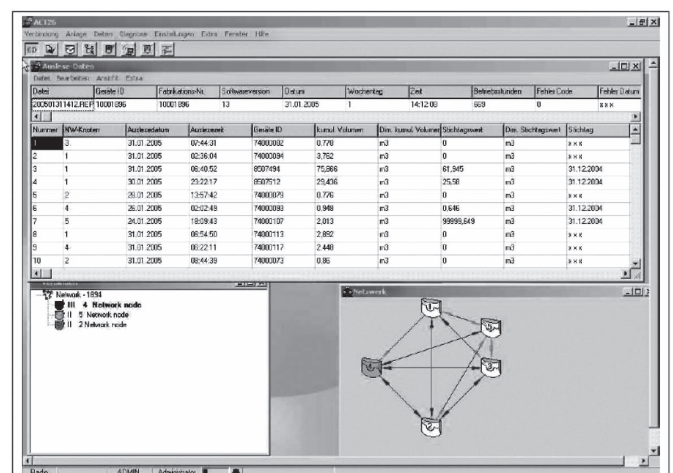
ACT25
Verbindung Anlage Daten Diagnose Einstellungen Extra Fenster Hilfe

Auslese-Daten
Datei Bearbeiten Ansicht Extra

| Datei | Geräte ID | Fabrikations-Nr. | Softwareversion | Datum | Wochentag | Zeit | Betriebsstunden | Fehler Code | Fehler Datum |
|---|---|---|---|---|---|---|---|---|---|
| 20050131141 2.REP | 10001896 | 10001896 | 13 | 31.01.2005 | 1 | 14:12:08 | 669 | 0 | xxx |

| Nummer | NW-Knoten | Auslesedatum | Auslesezeit | Geräte ID | kumul. Volumen | Dim. kumul. Volumen | Stichtagswert | Dim. Stichtagswert | Stichtag |
|---|---|---|---|---|---|---|---|---|---|
| 1 | 3 | 31.01.2005 | 07:44:31 | 74000002 | 0.776 | m3 | 0 | m3 | xxx |
| 2 | 1 | 31.01.2005 | 02:36:04 | 74000094 | 3,762 | m3 | 0 | m3 | xxx |
| 3 | 1 | 31.01.2005 | 08:40:52 | 8507494 | 75,866 | m3 | 61,845 | m3 | 31.12.2004 |
| 4 | 1 | 30.01.2005 | 23:22:17 | 8507512 | 29,436 | m3 | 25,58 | m3 | 31.12.2004 |
| 5 | 2 | 28.01.2005 | 13:57:42 | 74000079 | 0.776 | m3 | 0 | m3 | xxx |
| 6 | 4 | 26.01.2005 | 02:02:49 | 74000093 | 0.948 | m3 | 0.646 | m3 | 31.12.2004 |
| 7 | 5 | 24.01.2005 | 18:09:43 | 74000107 | 2,013 | m3 | 99999,649 | m3 | 31.12.2004 |
| 8 | 1 | 31.01.2005 | 08:54:50 | 74000113 | 2,892 | m3 | 0 | m3 | xxx |
| 9 | 4 | 31.01.2005 | 08:22:11 | 74000117 | 2.448 | m3 | 0 | m3 | xxx |
| 10 | 2 | 31.01.2005 | 08:44:39 | 74000073 | 0,86 | m3 | 0 | m3 | xxx |

Network - 1894
III 4 Network node
II 5 Network node
II 2 Network node

Netzwerk

Bereit ADMIN Administrator